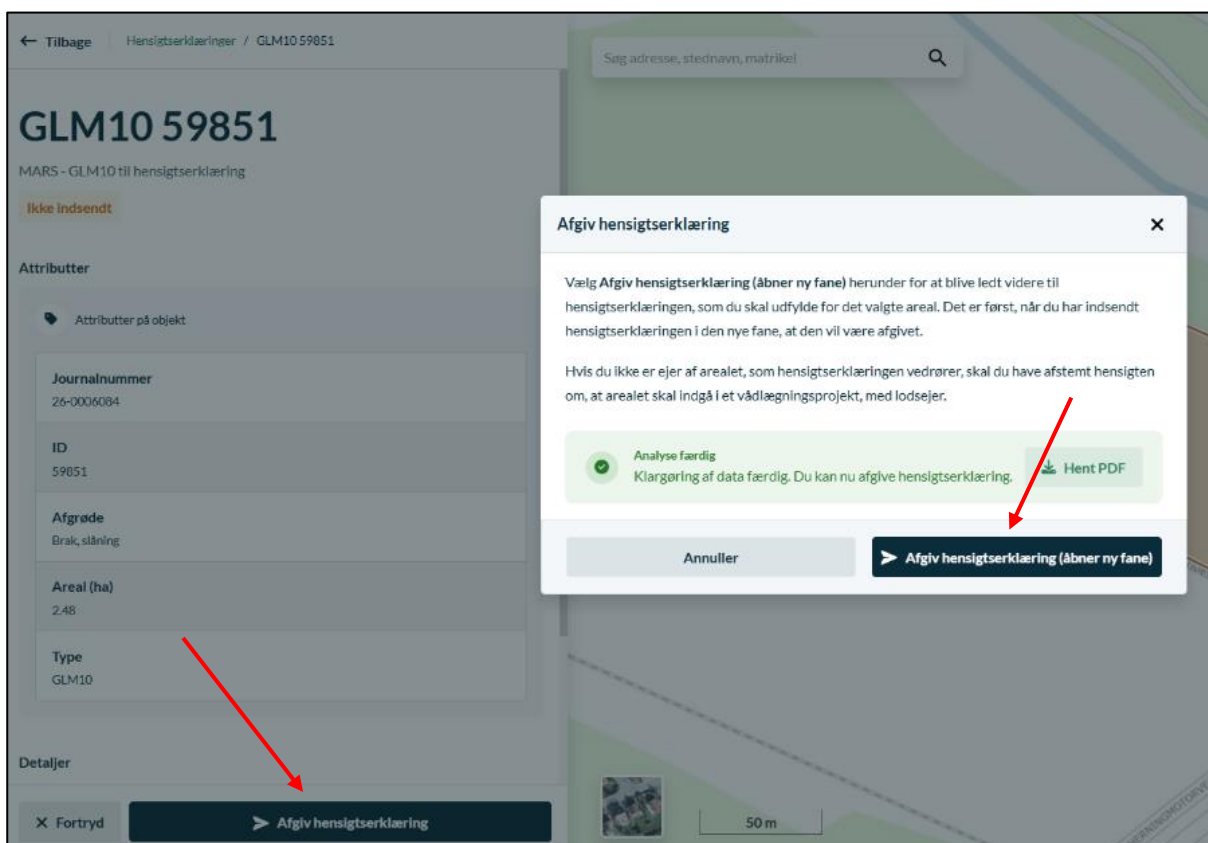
← Tilbage Hensigtserklæringer / GLM10 59851

Søg adresse, stednavn, matrikel

GLM10 59851

MARS - GLM10 til hensigtserklæring

Ikke indsendt

Attributter

Attributter på objekt

Journalnummer
26-0006084

ID
59851

Afgrøde
Brak, slåning

Areal (ha)
2.48

Type
GLM10

Detaljer

× Fortryd

Afgiv hensigtserklæring

Afgiv hensigtserklæring

Vælg **Afgiv hensigtserklæring (åbner ny fane)** herunder for at blive ledt videre til hensigtserklæringen, som du skal udfylde for det valgte areal. Det er først, når du har indsendt hensigtserklæringen i den nye fane, at den vil være afgivet.

Hvis du ikke er ejer af arealet, som hensigtserklæringen vedrører, skal du have afstemt hensigten om, at arealet skal indgå i et vådlægningsprojekt, med lodsejer.

Analyse færdig
Klargøring af data færdig. Du kan nu afgive hensigtserklæring.

Hent PDF

Annuller

Afgiv hensigtserklæring (åbner ny fane)

50 m